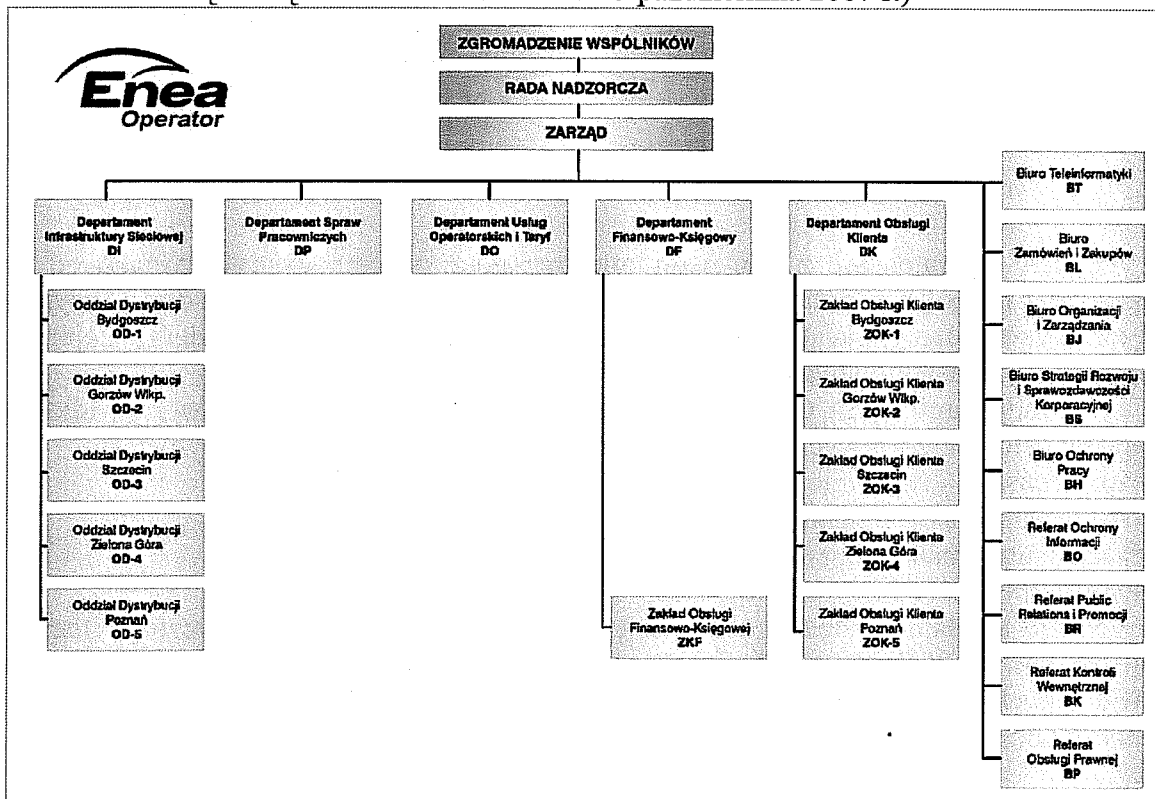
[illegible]

Enea Operator

ZGROMADZENIE WSPÓLNIKÓW

RADA NADZORCZA

ZARZĄD

Departament Infrastruktury Sieciowej DI

Oddział Dystrybucji Bydgoszcz OD-1

Oddział Dystrybucji Gorzów Wlkp. OD-2

Oddział Dystrybucji Szczecin OD-3

Oddział Dystrybucji Zielona Góra OD-4

Oddział Dystrybucji Poznań OD-5

Departament Spraw Pracowniczych DP

Departament Usług Operatorskich i Taryf DO

Departament Finansowo-Księgowy DF

Zakład Obsługi Finansowo-Księgowej ZKF

Departament Obsługi Klienta DK

Zakład Obsługi Klienta Bydgoszcz ZOK-1

Zakład Obsługi Klienta Gorzów Wlkp. ZOK-2

Zakład Obsługi Klienta Szczecin ZOK-3

Zakład Obsługi Klienta Zielona Góra ZOK-4

Zakład Obsługi Klienta Poznań ZOK-5

Biuro Teleinformatyki BT

Biuro Zamówień i Zakupów BL

Biuro Organizacji i Zarządzania BJ

Biuro Strategii Rozwoju i Sprawozdawczości Korporacyjnej BS

Biuro Ochrony Pracy BH

Referat Ochrony Informacji BO

Referat Public Relations i Promocji BR

Referat Kontroli Wewnętrznej BK

Referat Obsługi Prawnej BP